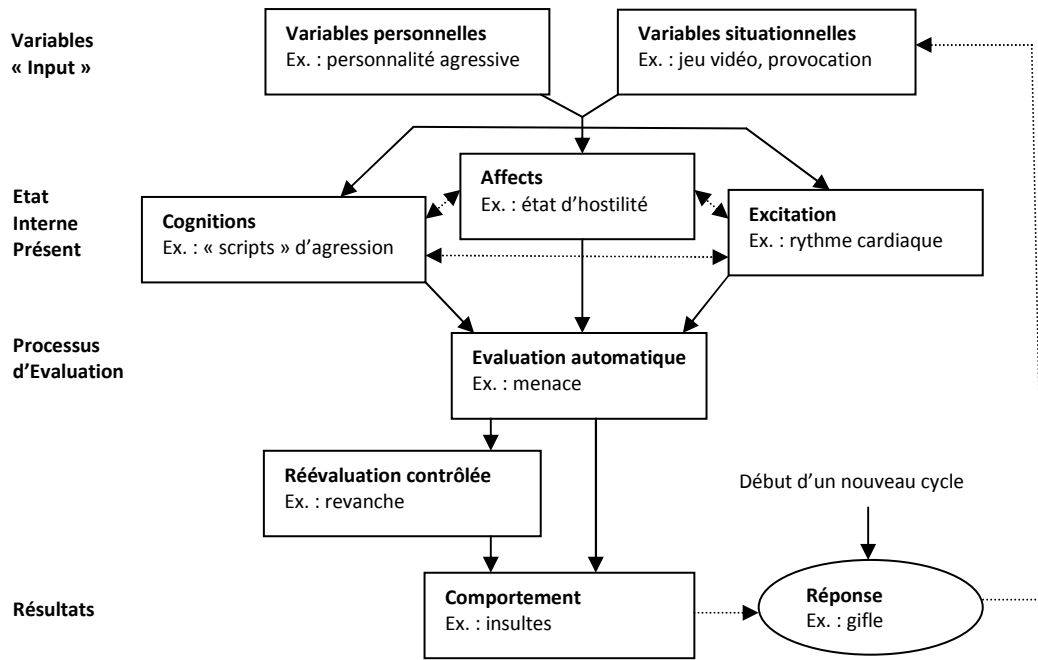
Variables « Input »

Variables personnelles
Ex. : personnalité agressive

Variables situationnelles
Ex. : jeu vidéo, provocation

Etat Interne Présent

Affects
Ex. : état d'hostilité

Cognitions
Ex. : « scripts » d'agression

Excitation
Ex. : rythme cardiaque

Processus d'Evaluation

Evaluation automatique
Ex. : menace

Réévaluation contrôlée
Ex. : revanche

Début d'un nouveau cycle

Résultats

Comportement
Ex. : insultes

Réponse
Ex. : gifle